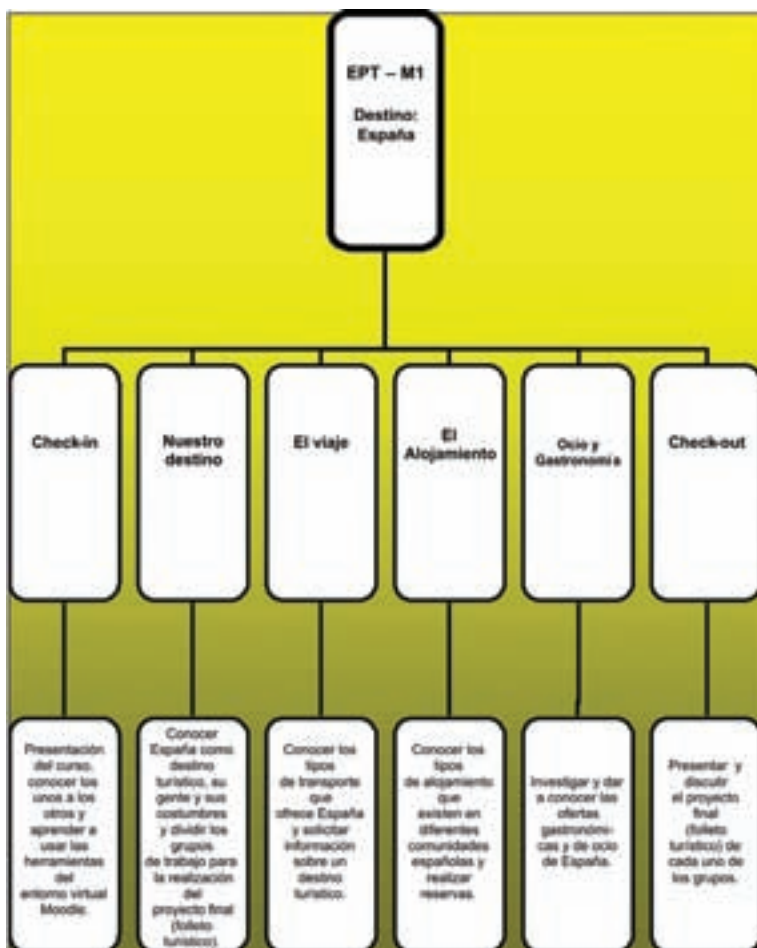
EPT – M1

Destino: España

Check-in

Nuestro destino

El viaje

El Alojamiento

Ocio y Gastronomía

Check-out

Presentación del curso, conocer los unos a los otros y aprender a usar las herramientas del entorno virtual Moodle.

Conocer España como destino turístico, su gente y sus costumbres y dividir los grupos de trabajo para la realización del proyecto final (folleto turístico).

Conocer los tipos de transporte que ofrece España y solicitar información sobre un destino turístico.

Conocer los tipos de alojamiento que existen en diferentes comunidades españolas y realizar reservas.

Investigar y dar a conocer las ofertas gastronómicas y de ocio de España.

Presentar y discutir el proyecto final (folleto turístico) de cada uno de los grupos.